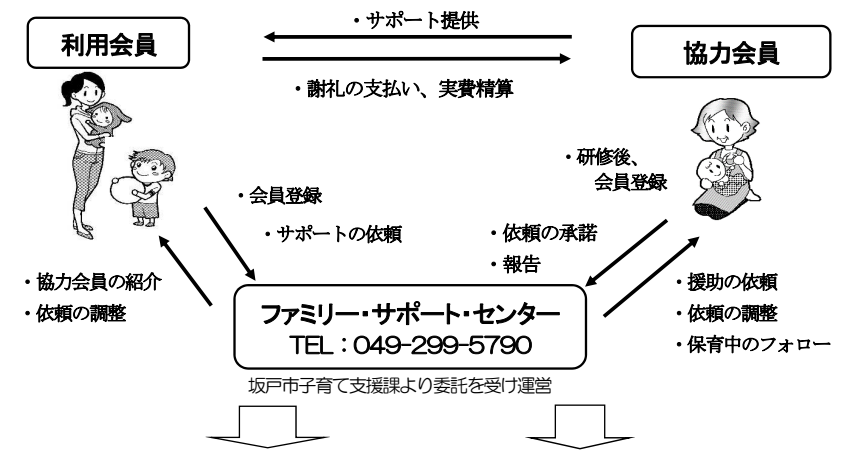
利用会員

・サポート提供

・謝礼の支払い、実費精算

協力会員

・会員登録

・サポートの依頼

・研修後、
会員登録

・依頼の承諾

・報告

・協力会員の紹介

・依頼の調整

ファミリー・サポート・センター
TEL：049-299-5790

坂戸市子育て支援課より委託を受け運営

・援助の依頼

・依頼の調整

・保育中のフォロー